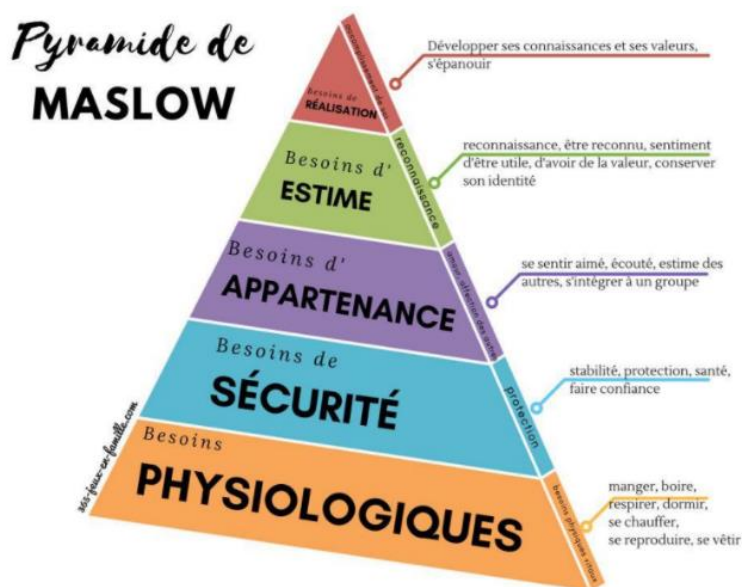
Pyramide de
MASLOW

besoins de
RÉALISATION

accomplissement de soi

Développer ses connaissances et ses valeurs, s'épanouir

Besoins d'
ESTIME

reconnaissance

reconnaissance, être reconnu, sentiment d'être utile, d'avoir de la valeur, conserver son identité

Besoins d'
APPARTENANCE

amour, affection des autres

se sentir aimé, écouté, estime des autres, s'intégrer à un groupe

Besoins de
SÉCURITÉ

protection

stabilité, protection, santé, faire confiance

Besoins
PHYSIOLOGIQUES

besoins physiques vitaux

manger, boire, respirer, dormir, se chauffer, se reproduire, se vêtir

365-jeux-en-famille.com